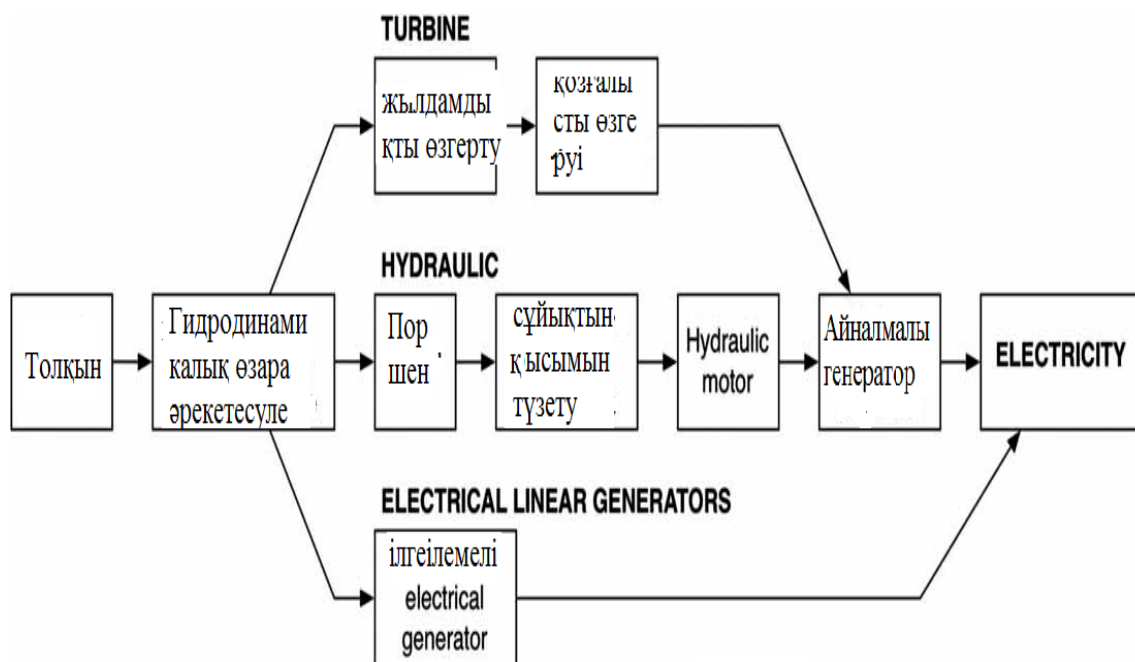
TURBINE

жылдамдықты өзгерту

қозғалысты өзгеруі

HYDRAULIC

Толқын

Гидродинамикалық өзара әрекетесуле

Поршен

сұйықтың қысымын түзету

Hydraulic motor

Айналмалы генератор

ELECTRICITY

ELECTRICAL LINEAR GENERATORS

ілгеілемелі electrical generator